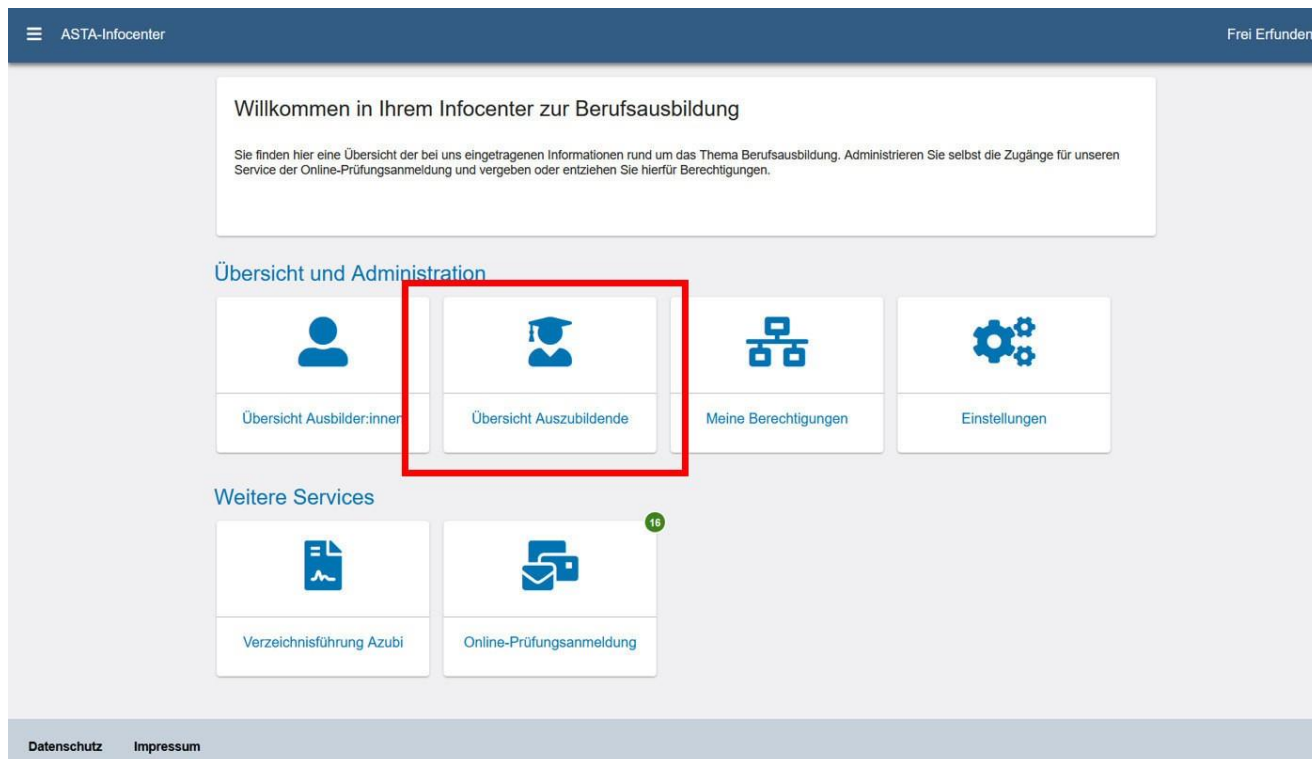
ASTA-Infocenter

Frei Erfunden

Willkommen in Ihrem Infocenter zur Berufsausbildung

Sie finden hier eine Übersicht der bei uns eingetragenen Informationen rund um das Thema Berufsausbildung. Administrieren Sie selbst die Zugänge für unseren Service der Online-Prüfungsanmeldung und vergeben oder entziehen Sie hierfür Berechtigungen.

Übersicht und Administration

Übersicht Ausbilder:innen

Übersicht Auszubildende

Meine Berechtigungen

Einstellungen

Weitere Services

Verzeichnisführung Azubi

16

Online-Prüfungsanmeldung

Datenschutz Impressum